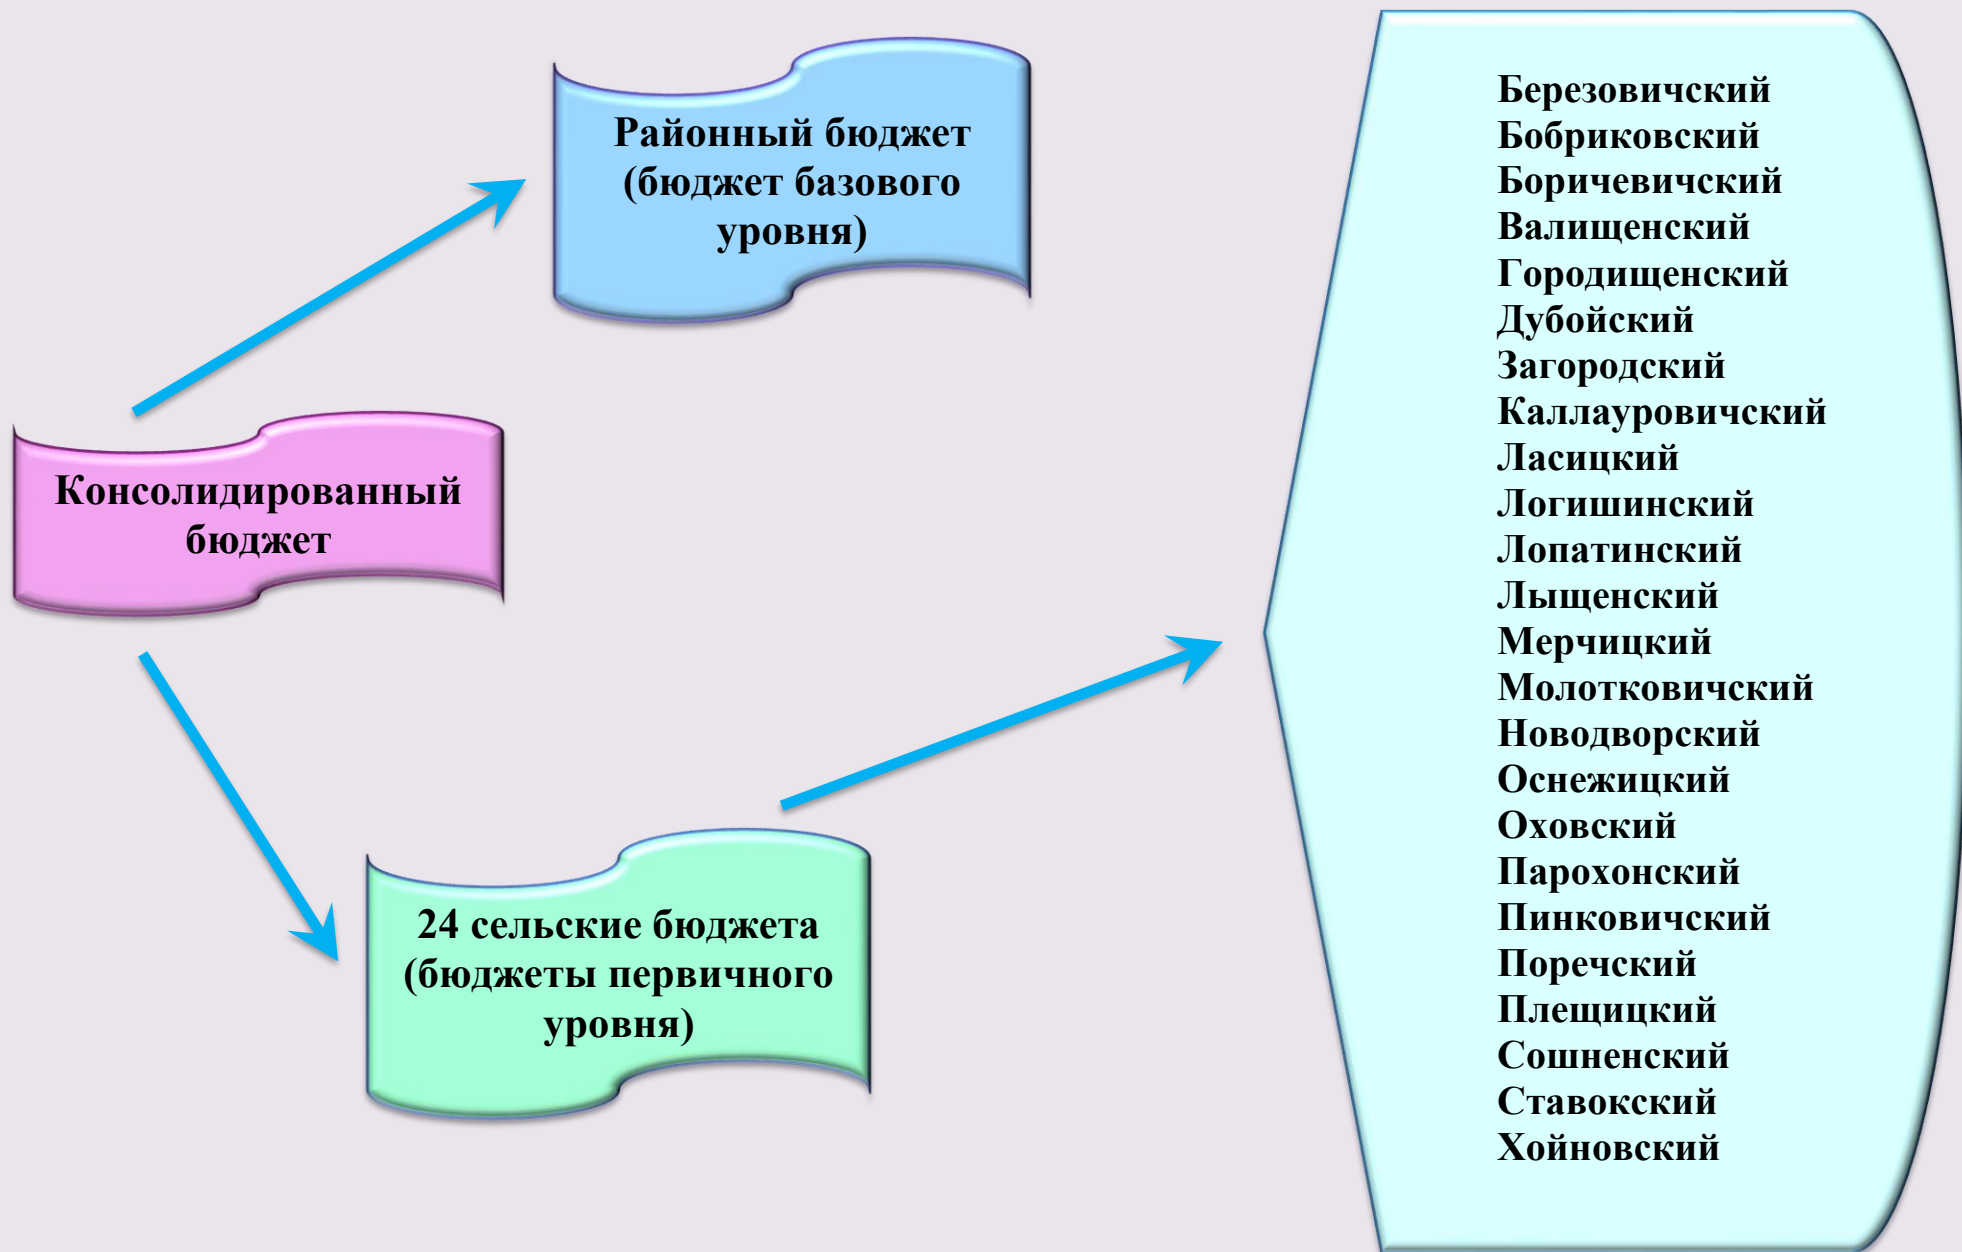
Консолидированный бюджет

Районный бюджет (бюджет базового уровня)

24 сельские бюджета (бюджеты первичного уровня)

Березовичский
Бобриковский
Боричевичский
Валищенский
Городищенский
Дубойский
Загородский
Каллауровичский
Ласицкий
Логишинский
Лопатинский
Лыщенский
Мерчицкий
Молотковичский
Новодворский
Оснежицкий
Оховский
Парохонский
Пинковичский
Поречский
Плещицкий
Сошненский
Ставокский
Хойновский